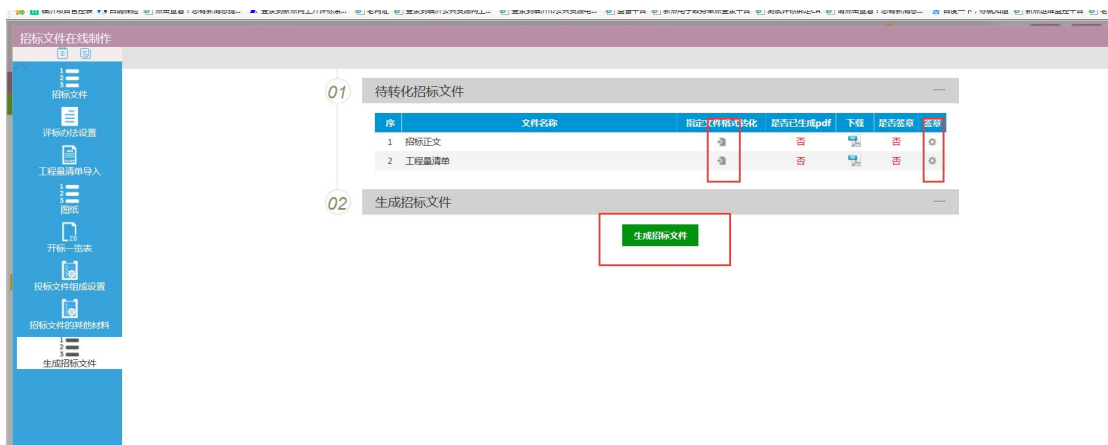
招标文件在线制作

招标文件

评标办法设置

工程量清单导入

图纸

开标一览表

投标文件组成设置

招标文件的其他材料

生成招标文件

01 待转化招标文件

| 序 | 文件名称 | 指定文件格式转化 | 是否已生成pdf | 下载 | 是否签章 | 签章 |
|---|---|---|---|---|---|---|
| 1 | 招标正文 | | 否 | | 否 | |
| 2 | 工程量清单 | | 否 | | 否 | |

02 生成招标文件

生成招标文件